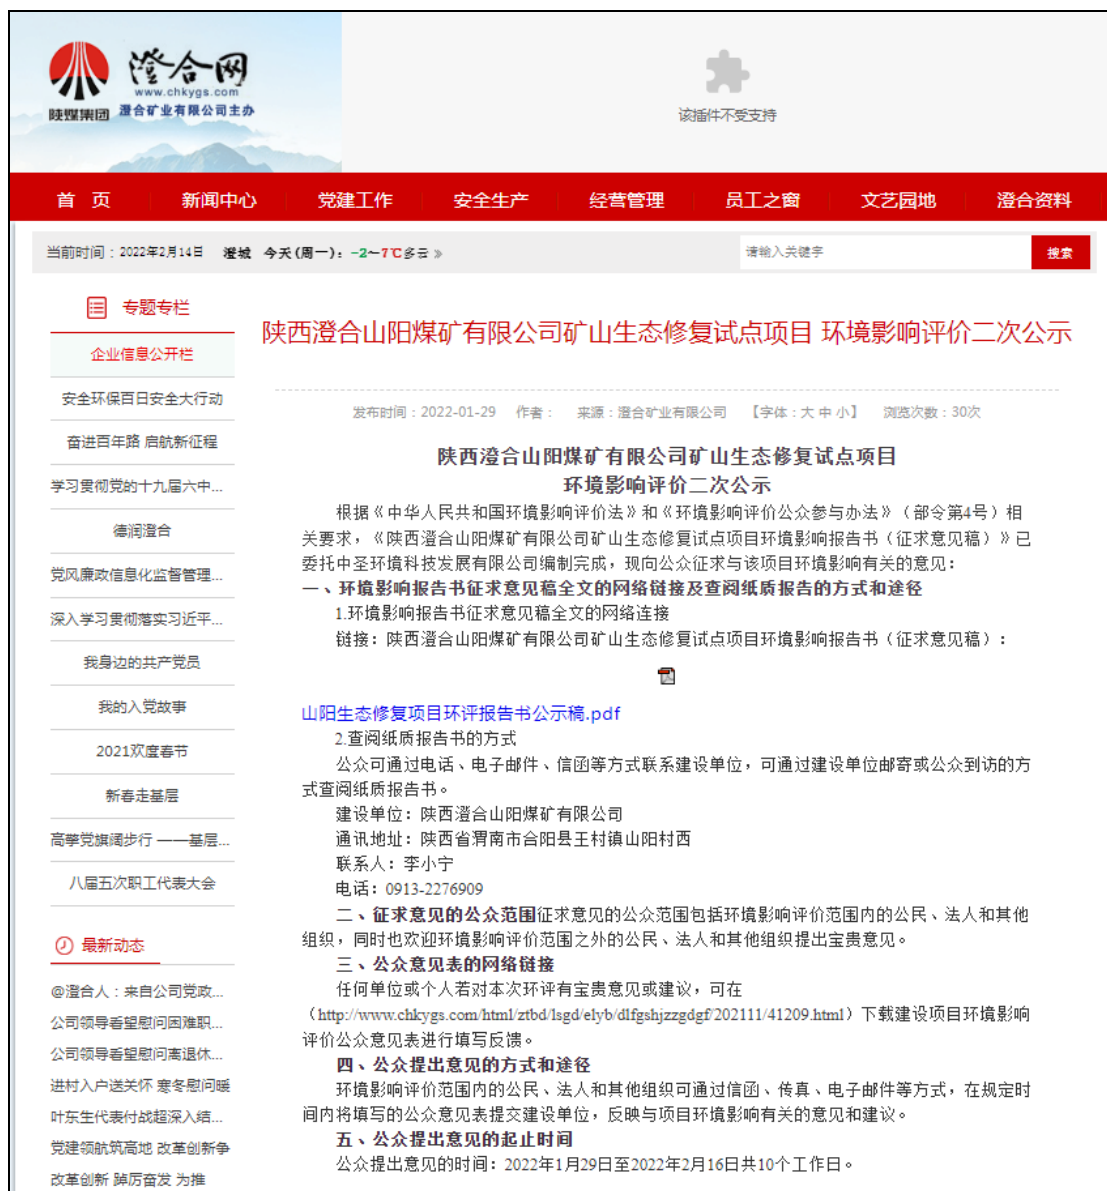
澄合网
www.chkygs.com
陕煤集团 澄合矿业有限公司主办

该插件不受支持

首页 新闻中心 党建工作 安全生产 经营管理 员工之窗 文艺园地 澄合资料

当前时间：2022年2月14日 澄城 今天(周一)：-2~7℃多云 »

请输入关键字 搜索

专题专栏
企业信息公开栏
安全环保百日安全大行动
奋进百年路 启航新征程
学习贯彻党的十九届六中...
德润澄合
党风廉政信息化监督管理...
深入学习贯彻落实习近平...
我身边的共产党员
我的入党故事
2021欢度春节
新春走基层
高擎党旗阔步行 ——基层...
八届五次职工代表大会

最新动态
@澄合人：来自公司党政...
公司领导看望慰问困难职...
公司领导看望慰问离退休...
进村入户送关怀 寒冬慰问暖
叶东生代表付战超深入结...
党建领航筑高地 改革创新争
改革创新 踔厉奋发 为推

陕西澄合山阳煤矿有限公司矿山生态修复试点项目 环境影响评价二次公示

发布时间：2022-01-29 作者： 来源：澄合矿业有限公司 【字体：大 中 小】 浏览次数：30次

陕西澄合山阳煤矿有限公司矿山生态修复试点项目
环境影响评价二次公示

根据《中华人民共和国环境影响评价法》和《环境影响评价公众参与办法》（部令第4号）相关要求，《陕西澄合山阳煤矿有限公司矿山生态修复试点项目环境影响报告书（征求意见稿）》已委托中圣环境科技发展有限公司编制完成，现向公众征求与该项目环境影响有关的意见：

一、环境影响报告书征求意见稿全文的网络链接及查阅纸质报告书的方式和途径

1.环境影响报告书征求意见稿全文的网络连接

链接：陕西澄合山阳煤矿有限公司矿山生态修复试点项目环境影响报告书（征求意见稿）：

山阳生态修复项目环评报告书公示稿.pdf

2.查阅纸质报告书的方式

公众可通过电话、电子邮件、信函等方式联系建设单位，可通过建设单位邮寄或公众到访的方式查阅纸质报告书。

建设单位：陕西澄合山阳煤矿有限公司

通讯地址：陕西省渭南市合阳县王村镇山阳村西

联系人：李小宁

电话：0913-2276909

二、征求意见的公众范围征求意见的公众范围包括环境影响评价范围内的公民、法人和其他组织，同时也欢迎环境影响评价范围之外的公民、法人和其他组织提出宝贵意见。

三、公众意见表的网络链接

任何单位或个人若对本次环评有宝贵意见或建议，可在（http://www.chkygs.com/html/ztbd/lsgd/elyb/dlfgshjzzgdgf/202111/41209.html）下载建设项目环境影响评价公众意见表进行填写反馈。

四、公众提出意见的方式和途径

环境影响评价范围内的公民、法人和其他组织可通过信函、传真、电子邮件等方式，在规定时间内将填写的公众意见表提交建设单位，反映与项目环境影响有关的意见和建议。

五、公众提出意见的起止时间

公众提出意见的时间：2022年1月29日至2022年2月16日共10个工作日。